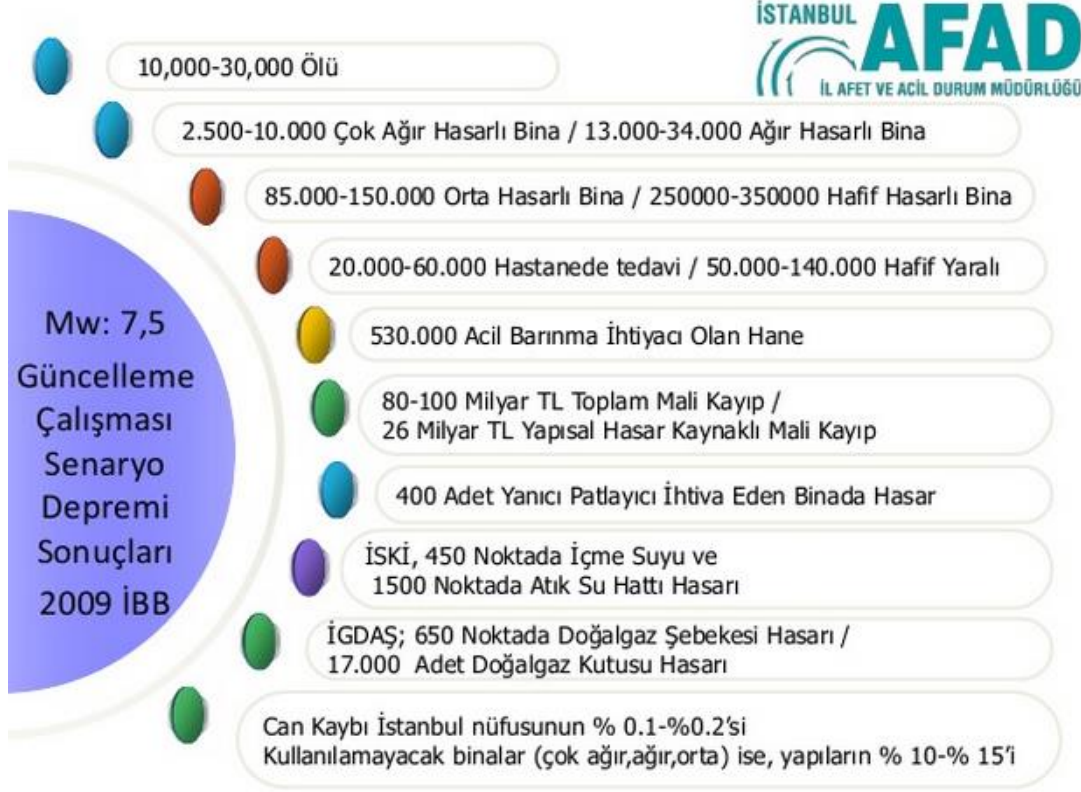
İSTANBUL AFAD
İL AFET VE ACİL DURUM MÜDÜRLÜĞÜ

Mw: 7,5 Güncelleme Çalışması Senaryo Depremi Sonuçları 2009 İBB

10,000-30,000 Ölü

2.500-10.000 Çok Ağır Hasarlı Bina / 13.000-34.000 Ağır Hasarlı Bina

85.000-150.000 Orta Hasarlı Bina / 250000-350000 Hafif Hasarlı Bina

20.000-60.000 Hastanede tedavi / 50.000-140.000 Hafif Yaralı

530.000 Acil Barınma İhtiyacı Olan Hane

80-100 Milyar TL Toplam Mali Kayıp / 26 Milyar TL Yapısal Hasar Kaynaklı Mali Kayıp

400 Adet Yanıcı Patlayıcı İhtiva Eden Binada Hasar

İSKİ, 450 Noktada İçme Suyu ve 1500 Noktada Atık Su Hattı Hasarı

İGDAŞ; 650 Noktada Doğalgaz Şebekesi Hasarı / 17.000 Adet Doğalgaz Kutusu Hasarı

Can Kaybı İstanbul nüfusunun % 0.1-%0.2'si
Kullanılamayacak binalar (çok ağır,ağır,orta) ise, yapıların % 10-% 15'i